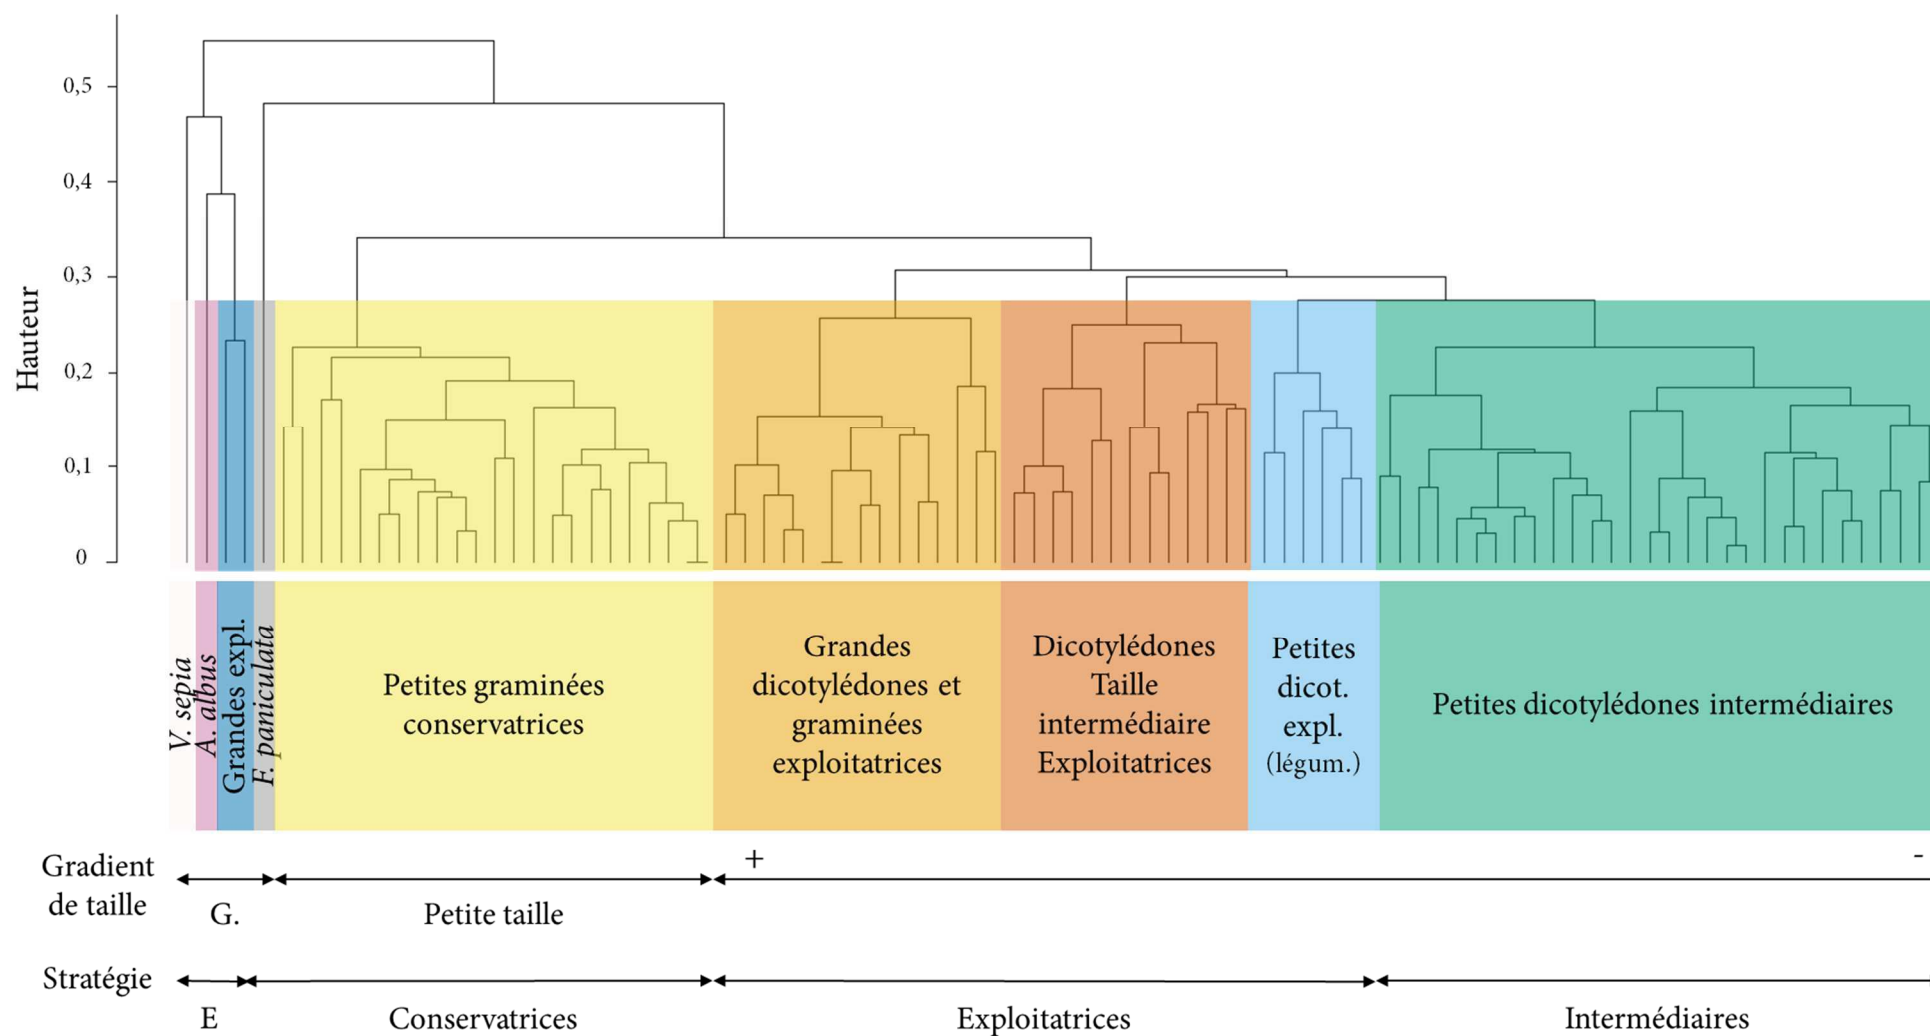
Hauteur

0,5
0,4
0,3
0,2
0,1
0

V. sepia
A. albus
Grandes expl.
F. paniculata

Petites graminées conservatrices

Grandes dicotylédones et graminées exploitatrices

Dicotylédones Taille intermédiaire Exploitatrices

Petites dicot. expl. (légum.)

Petites dicotylédones intermédiaires

Gradient de taille

+

-

G.

Petite taille

Stratégie

E

Conservatrices

Exploitatrices

Intermédiaires